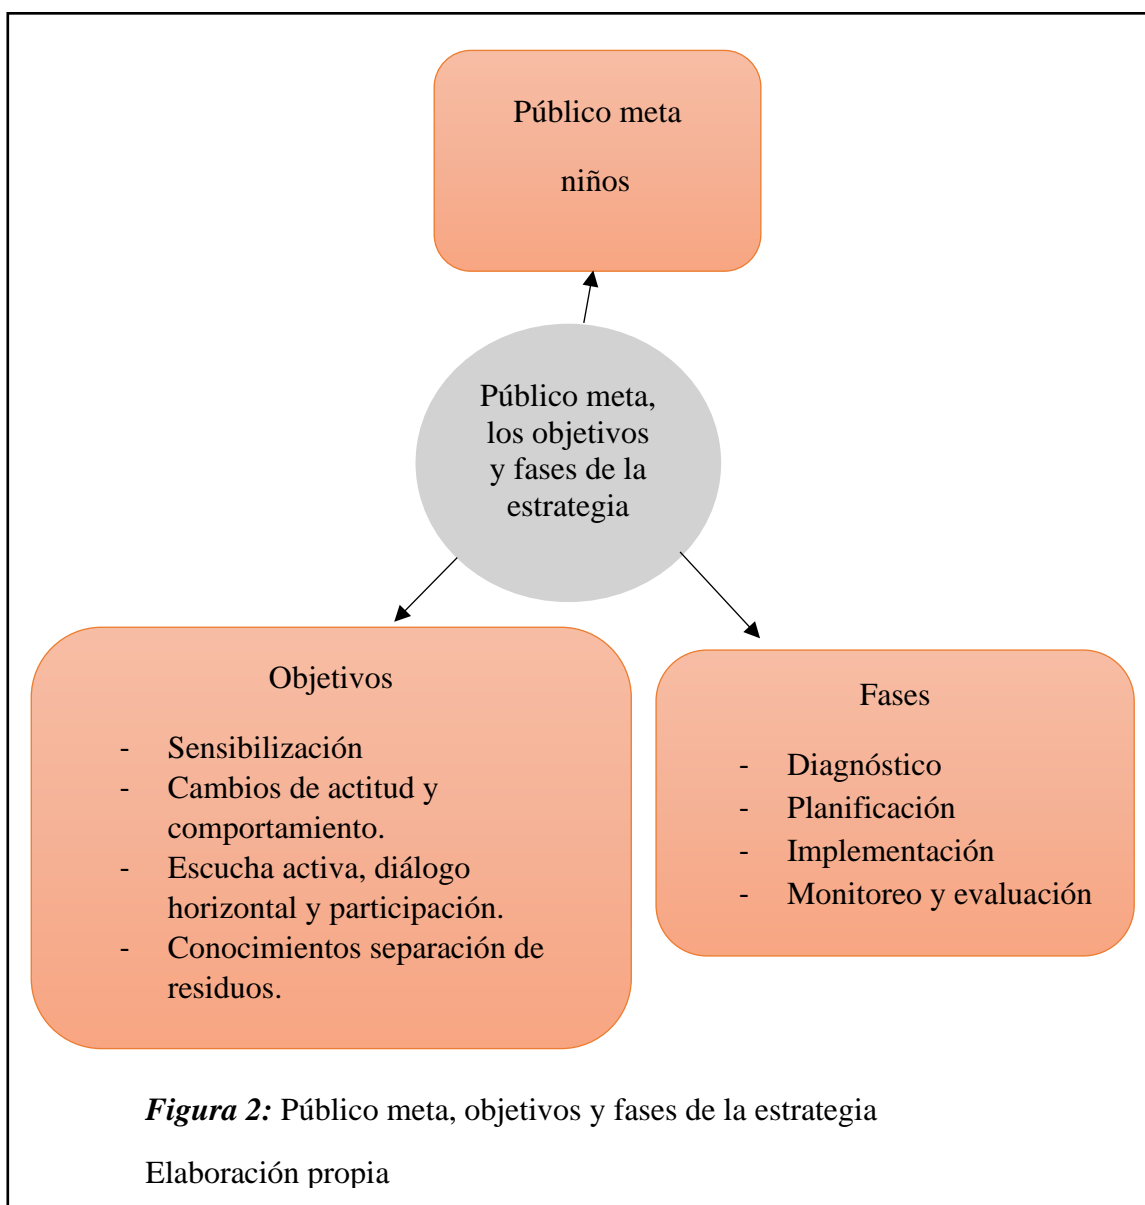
Público meta

niños

Público meta, los objetivos y fases de la estrategia

Objetivos

- Sensibilización
- Cambios de actitud y comportamiento.
- Escucha activa, diálogo horizontal y participación.
- Conocimientos separación de residuos.

Fases

- Diagnóstico
- Planificación
- Implementación
- Monitoreo y evaluación

*Figura 2:* Público meta, objetivos y fases de la estrategia

Elaboración propia